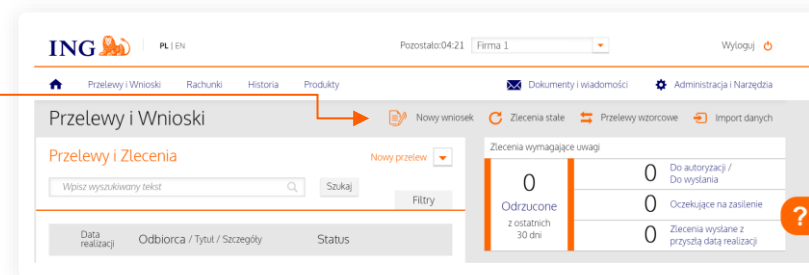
ING

PL | EN

Pozostało:04:21 Firma 1

Wyloguj

Przelewy i Wnioski Rachunki Historia Produkty

Dokumenty i wiadomości

Administracja i Narzędzia

Przelewy i Wnioski

Nowy wniosek

Zlecenia stałe

Przelewy wzorcowe

Import danych

Przelewy i Zlecenia

Nowy przelew

Wpisz wyszukiwany tekst

Szukaj

Filtry

Data realizacji

Odbiorca / Tytuł / Szczegóły

Status

Zlecenia wymagające uwagi

0

Odrzucone

z ostatnich 30 dni

0 Do autoryzacji / Do wysłania

0 Oczekujące na zasilenie

0 Zlecenia wysłane z przyszłą datą realizacji

?